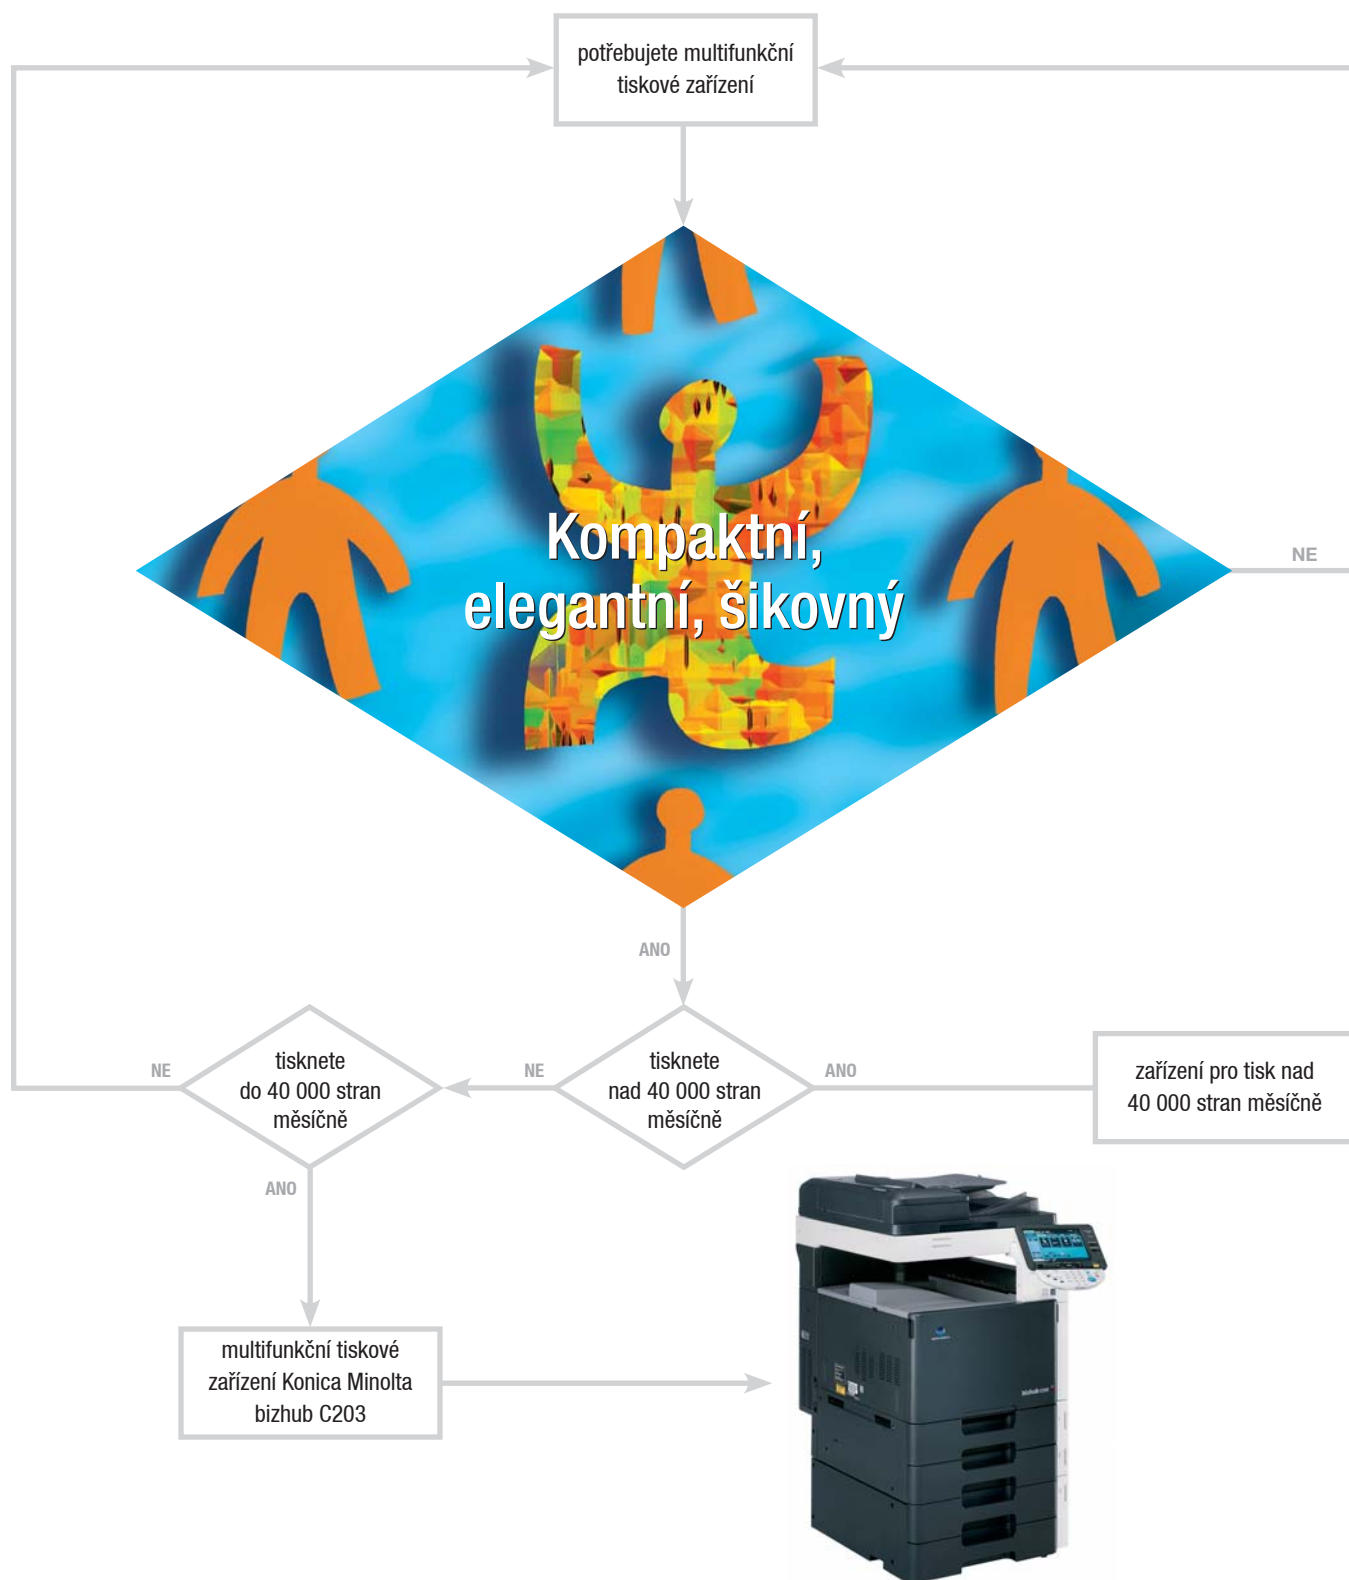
potřebujete multifunkční tiskové zařízení

Kompaktní, elegantní, šikovný

NE

ANO

NE

tisknete do 40 000 stran měsíčně

NE

tisknete nad 40 000 stran měsíčně

ANO

zařízení pro tisk nad 40 000 stran měsíčně

ANO

multifunkční tiskové zařízení Konica Minolta bizhub C203